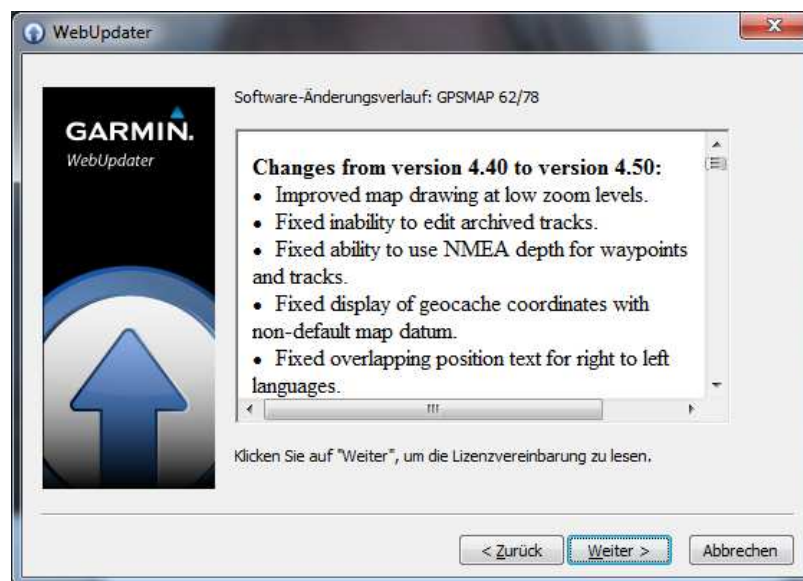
WebUpdater

GARMIN.
WebUpdater

Software-Änderungsverlauf: GPSMAP 62/78

**Changes from version 4.40 to version 4.50:**
• Improved map drawing at low zoom levels.
• Fixed inability to edit archived tracks.
• Fixed ability to use NMEA depth for waypoints and tracks.
• Fixed display of geocache coordinates with non-default map datum.
• Fixed overlapping position text for right to left languages.

Klicken Sie auf "Weiter", um die Lizenzvereinbarung zu lesen.

< Zurück | Weiter > | Abbrechen